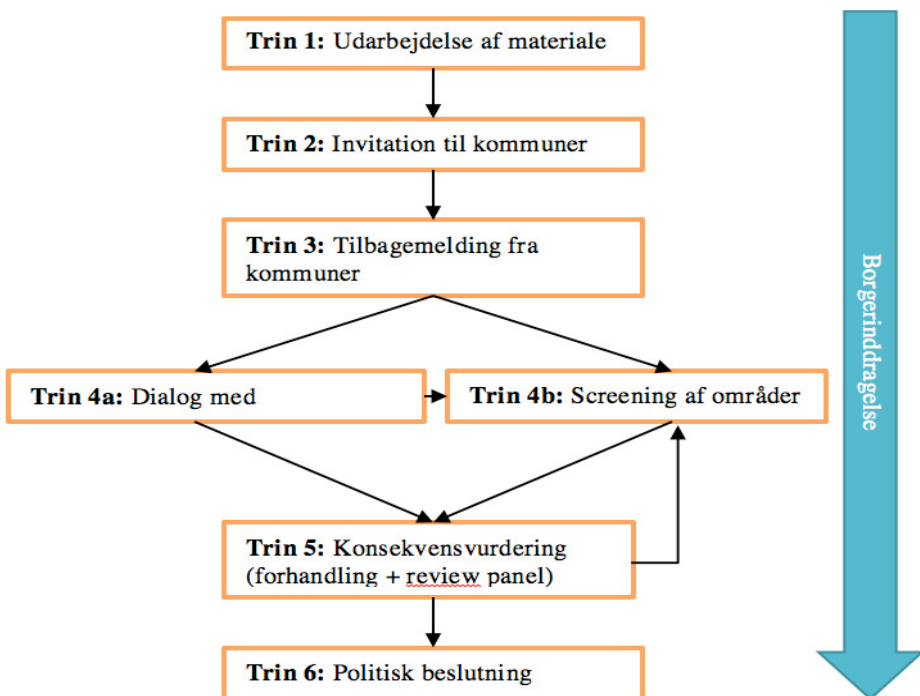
**Trin 1:** Udarbejdelse af materiale

**Trin 2:** Invitation til kommuner

**Trin 3:** Tilbagemelding fra kommuner

**Trin 4a:** Dialog med

**Trin 4b:** Screening af områder

**Trin 5:** Konsekvensvurdering (forhandling + review panel)

**Trin 6:** Politisk beslutning

Borgerinddragelse